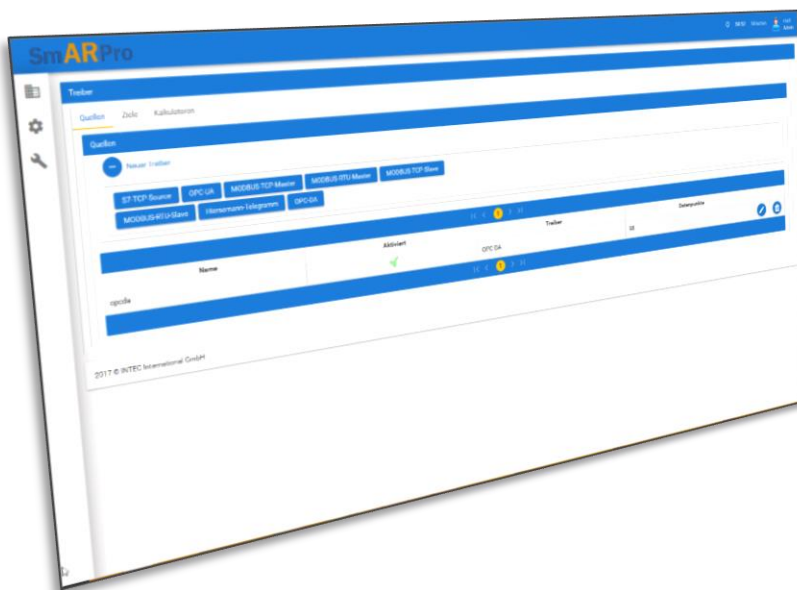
SmARPro

Treiber

Quellen Ziele Kalkulatoren

Quellen

Neuer Treiber

S7-TCP-Source OPC-UA MODBUS-TCP-Master MODBUS-RTU-Master MODBUS-TCP-Slave

MODBUS-RTU-Slave Hiemermann-Telegramm OPC-DA

1

| Name | Aktiviert | Treiber | Datenpunkte |
|---|---|---|---|
| opcda | ✓ | OPC DA | 18 |

1

2017 © INTEC International GmbH